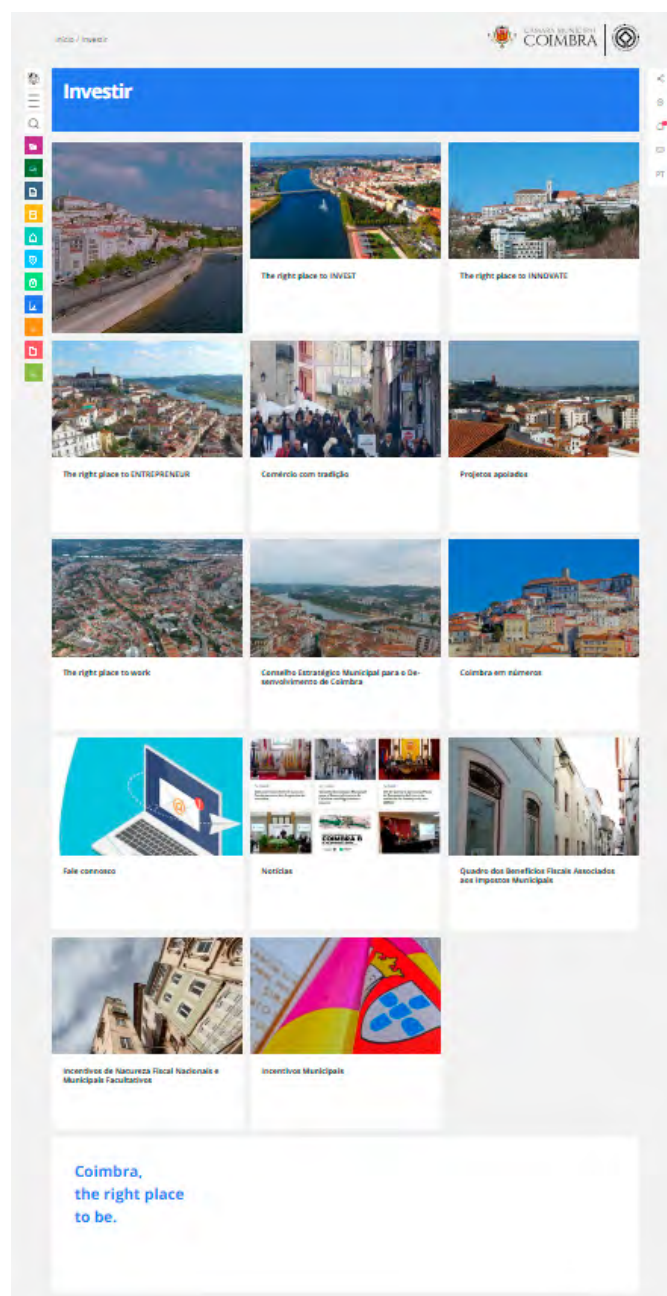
Início / Investir

Câmara Municipal COIMBRA

PT

Investir

The right place to INVEST

The right place to INNOVATE

The right place to ENTREPRENEUR

Comércio com tradição

Projetos apoiados

The right place to work

Conselho Estratégico Municipal para o Desenvolvimento de Coimbra

Coimbra em números

Fale connosco

Notícias

Quadro dos Benefícios Fiscais Associados aos Impostos Municipais

Incentivos de Natureza Fiscal Nacionais e Municipais Facultativos

Incentivos Municipais

Coimbra,
the right place
to be.